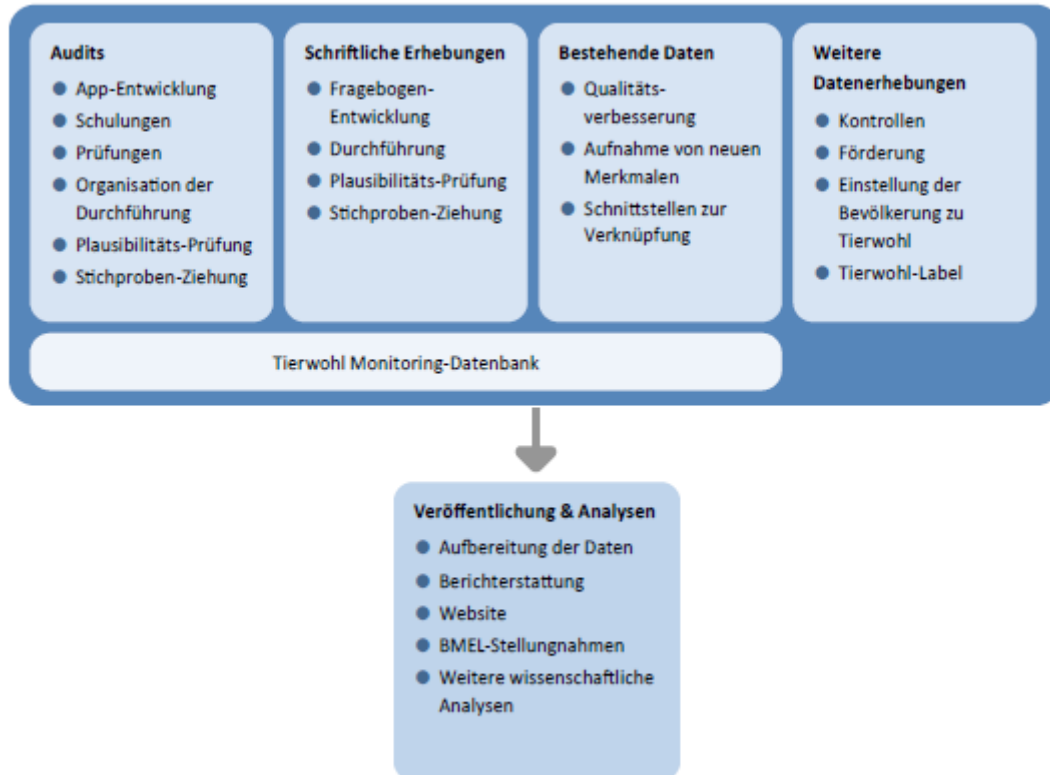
Audits
- App-Entwicklung
- Schulungen
- Prüfungen
- Organisation der Durchführung
- Plausibilitäts-Prüfung
- Stichproben-Ziehung

Schriftliche Erhebungen
- Fragebogen-Entwicklung
- Durchführung
- Plausibilitäts-Prüfung
- Stichproben-Ziehung

Bestehende Daten
- Qualitätsverbesserung
- Aufnahme von neuen Merkmalen
- Schnittstellen zur Verknüpfung

Weitere Datenerhebungen
- Kontrollen
- Förderung
- Einstellung der Bevölkerung zu Tierwohl
- Tierwohl-Label

Tierwohl Monitoring-Datenbank

Veröffentlichung & Analysen
- Aufbereitung der Daten
- Berichterstattung
- Website
- BMEL-Stellungnahmen
- Weitere wissenschaftliche Analysen